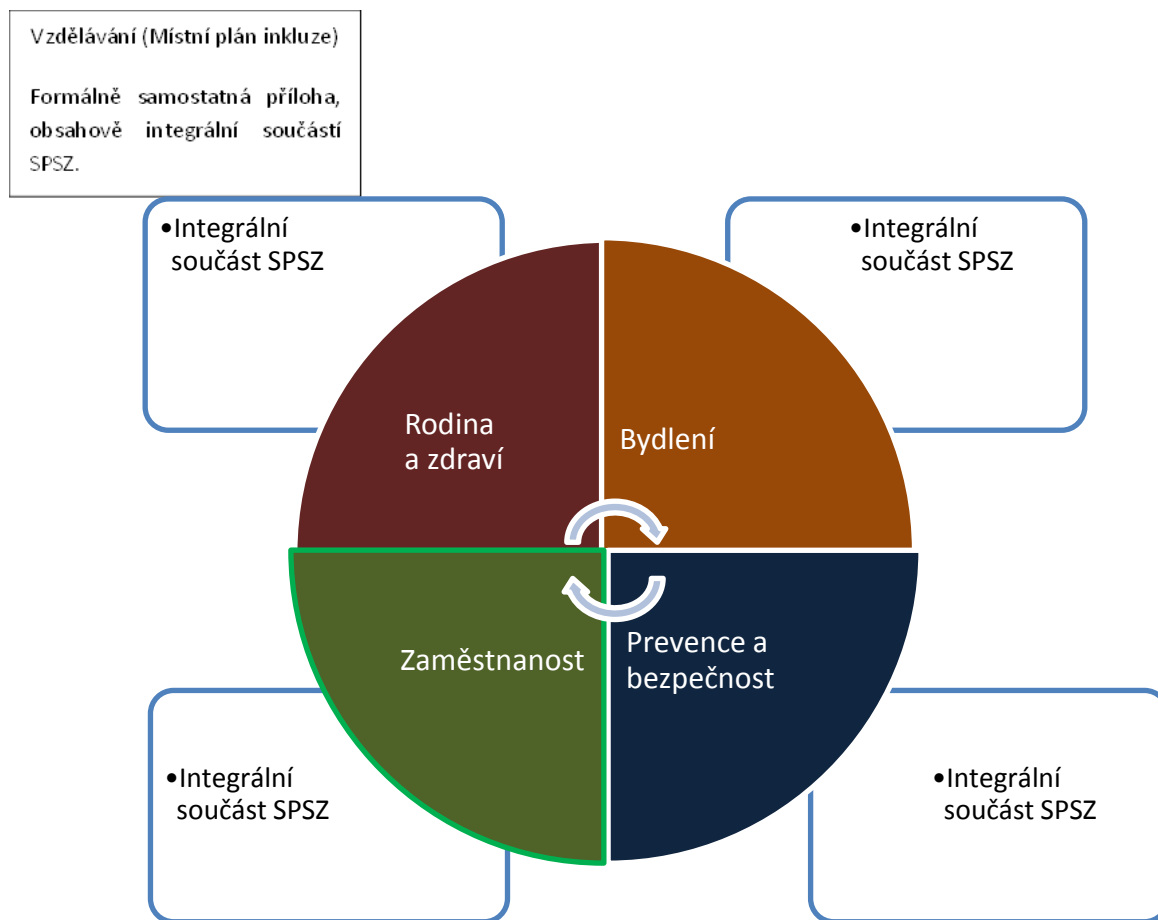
Vzdělávání (Místní plán inkluze)

Formálně samostatná příloha, obsahově integrální součástí SPSZ.

•Integrální součást SPSZ

•Integrální součást SPSZ

Rodina a zdraví

Bydlení

Zaměstnanost

Prevence a bezpečnost

•Integrální součást SPSZ

•Integrální součást SPSZ